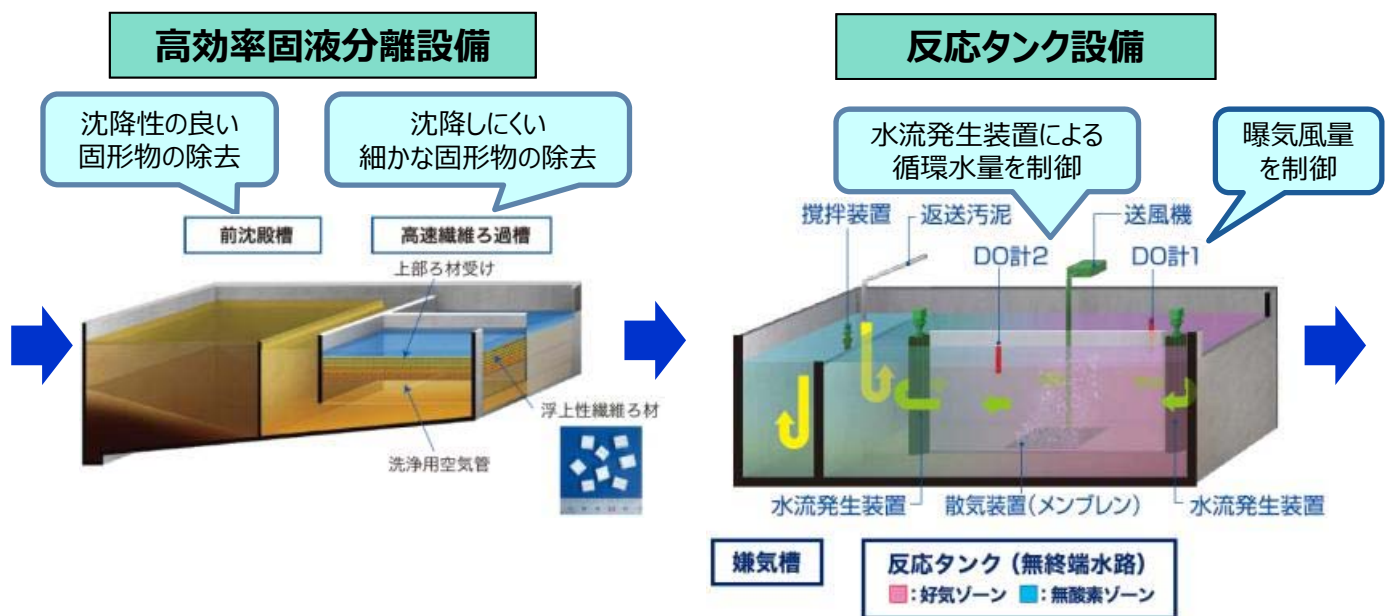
高効率固液分離設備

沈降性の良い固形物の除去

沈降しにくい細かな固形物の除去

前沈殿槽

高速繊維ろ過槽

上部ろ材受け

浮上性繊維ろ材

洗浄用空気管

反応タンク設備

水流発生装置による循環水量を制御

曝気風量を制御

撹拌装置

返送汚泥

送風機

DO計2

DO計1

水流発生装置

散気装置（メンブレン）

水流発生装置

嫌気槽

反応タンク（無終端水路）

：好気ゾーン　：無酸素ゾーン